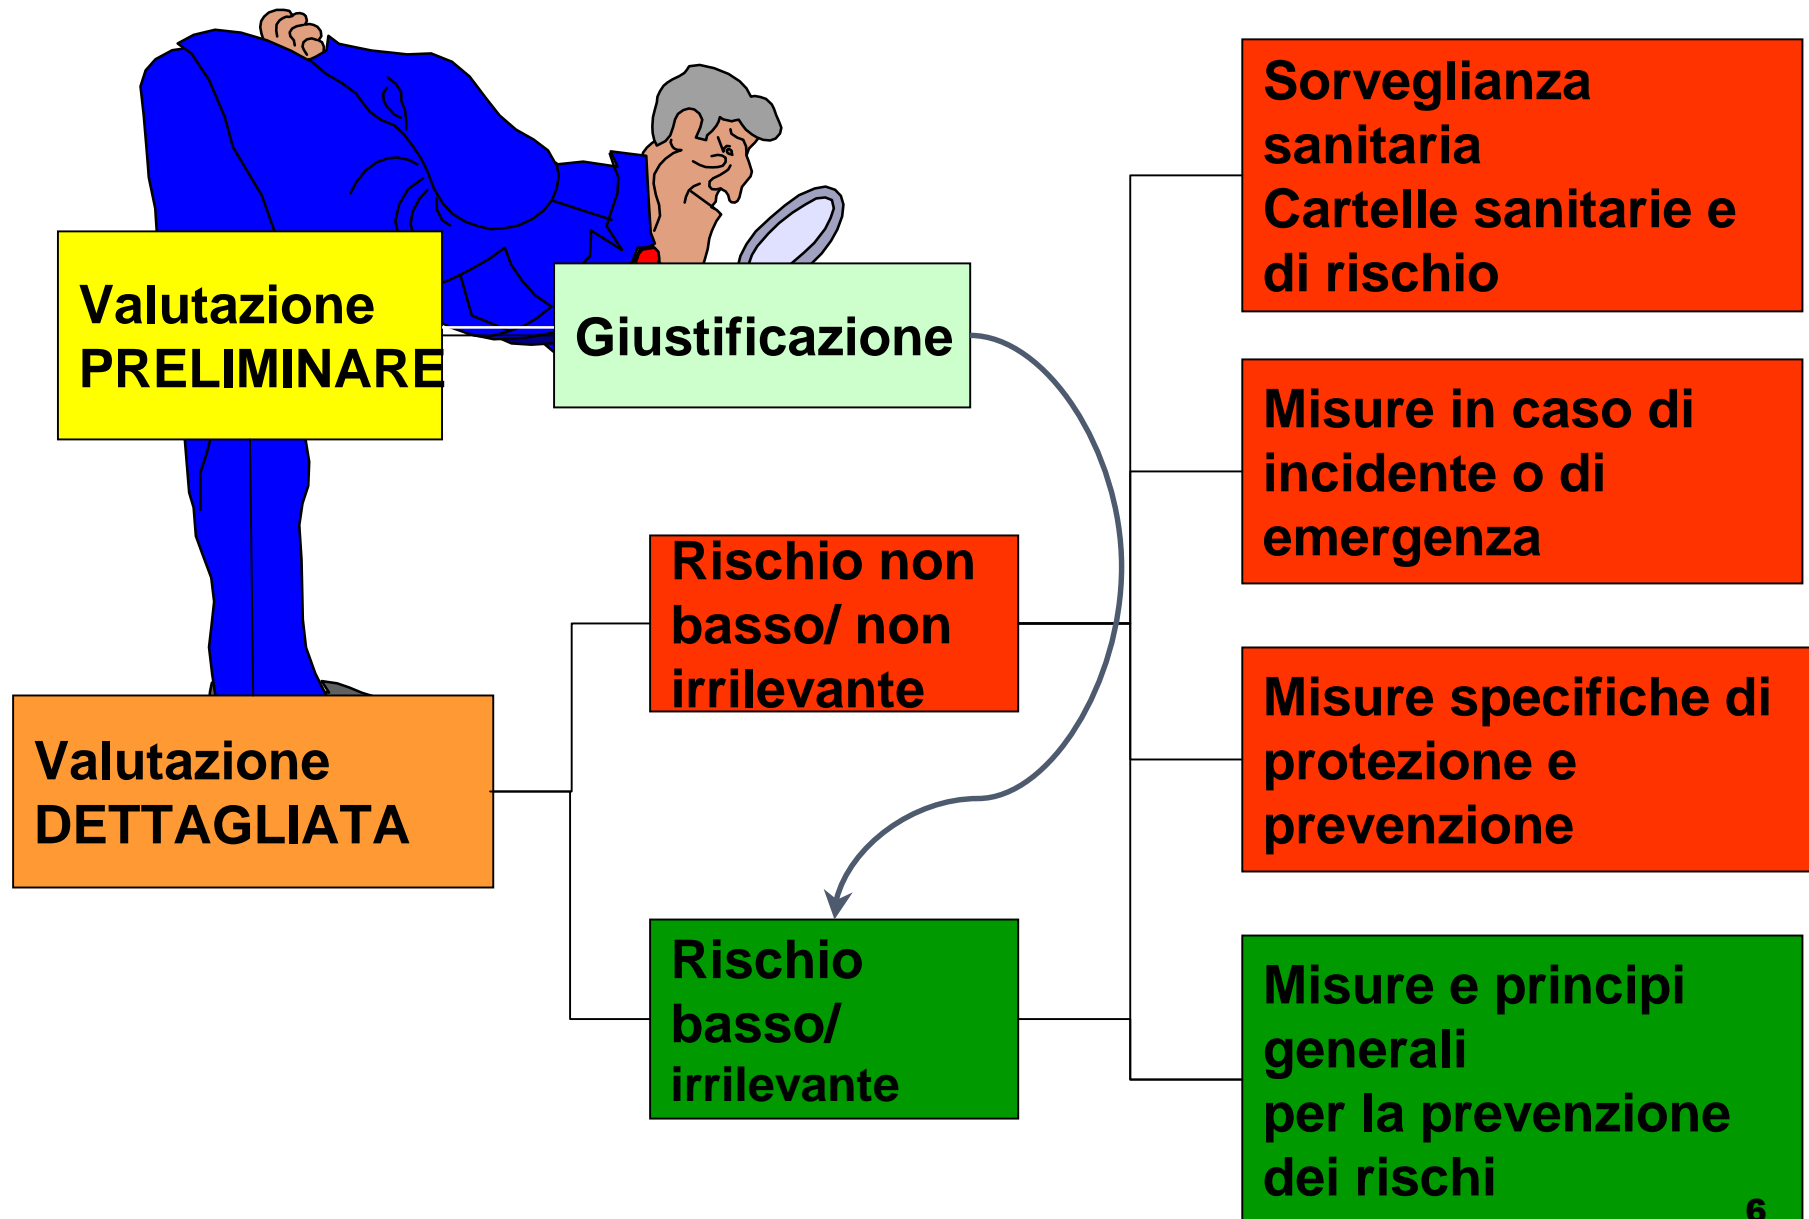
Valutazione PRELIMINARE

Giustificazione

Sorveglianza sanitaria
Cartelle sanitarie e di rischio

Misure in caso di incidente o di emergenza

Rischio non basso/ non irrilevante

Misure specifiche di protezione e prevenzione

Valutazione DETTAGLIATA

Rischio basso/ irrilevante

Misure e principi generali
per la prevenzione dei rischi

6